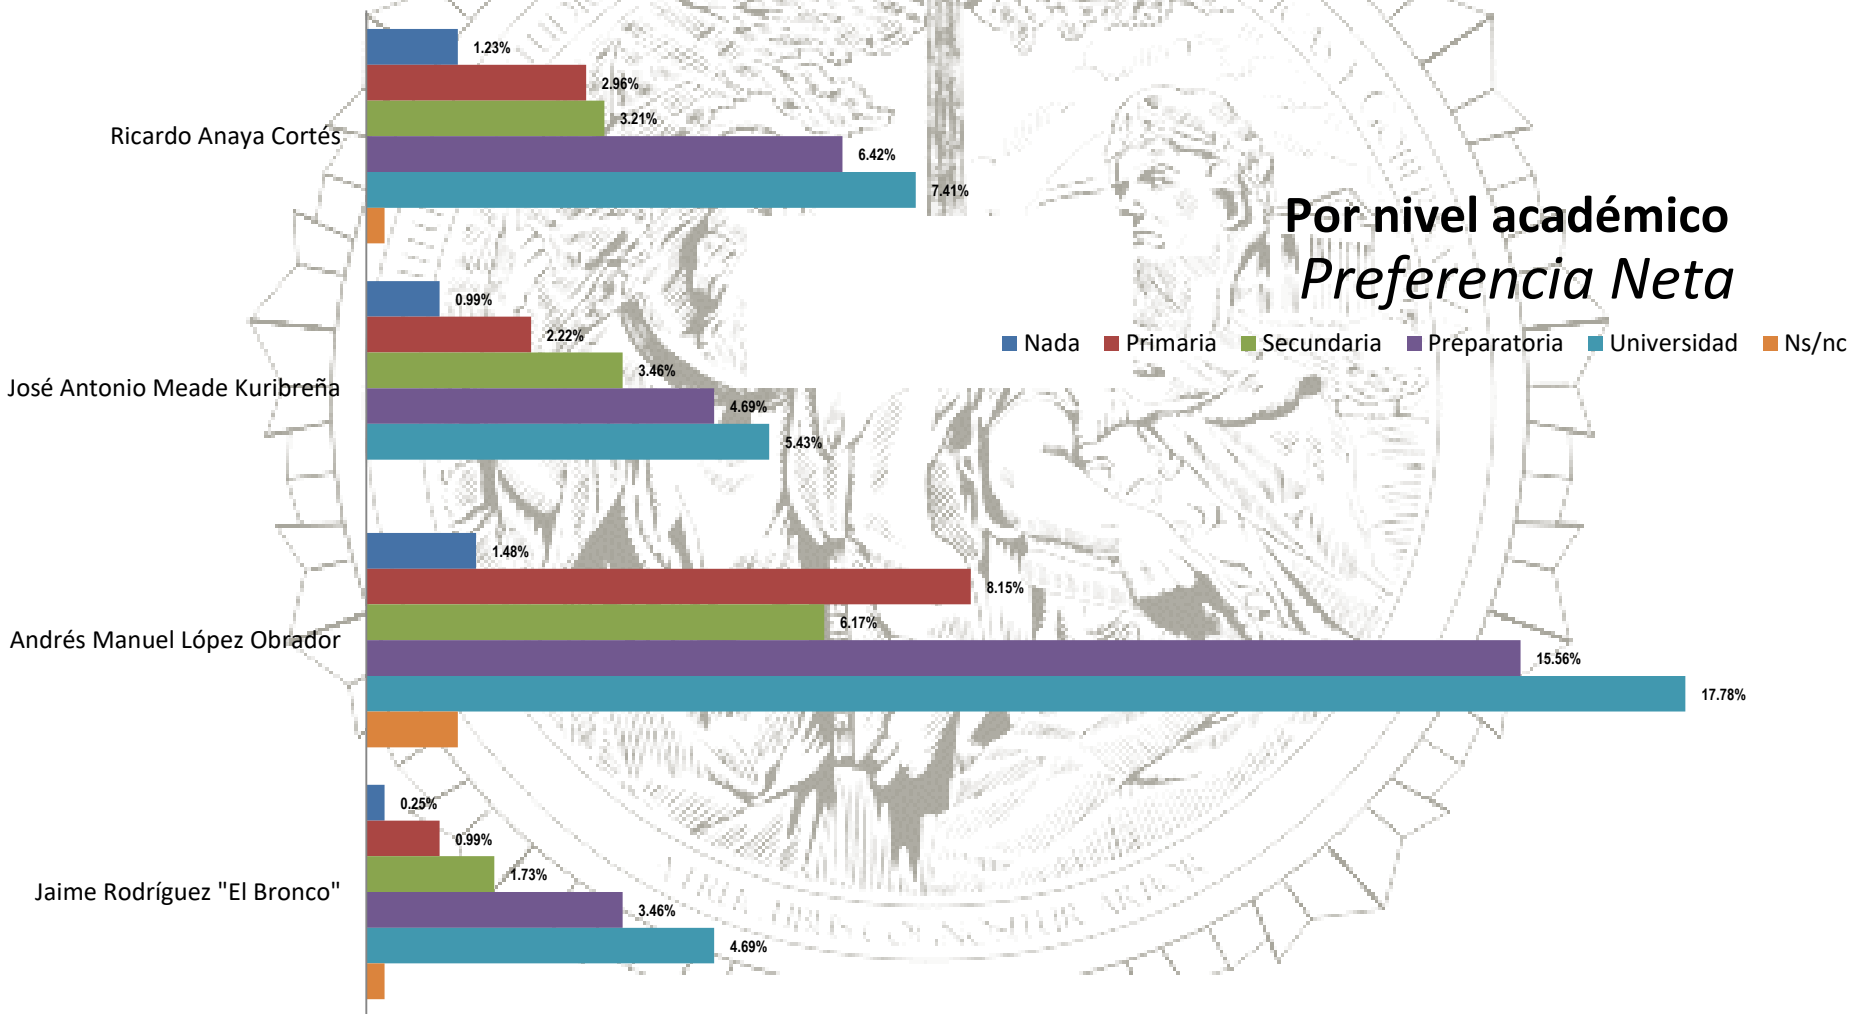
Por nivel académico
Preferencia Neta

Nada
Primaria
Secundaria
Preparatoria
Universidad
Ns/nc

Ricardo Anaya Cortés
1.23%
2.96%
3.21%
6.42%
7.41%

José Antonio Meade Kuribreña
0.99%
2.22%
3.46%
4.69%
5.43%

Andrés Manuel López Obrador
1.48%
8.15%
6.17%
15.56%
17.78%

Jaime Rodríguez "El Bronco"
0.25%
0.99%
1.73%
3.46%
4.69%